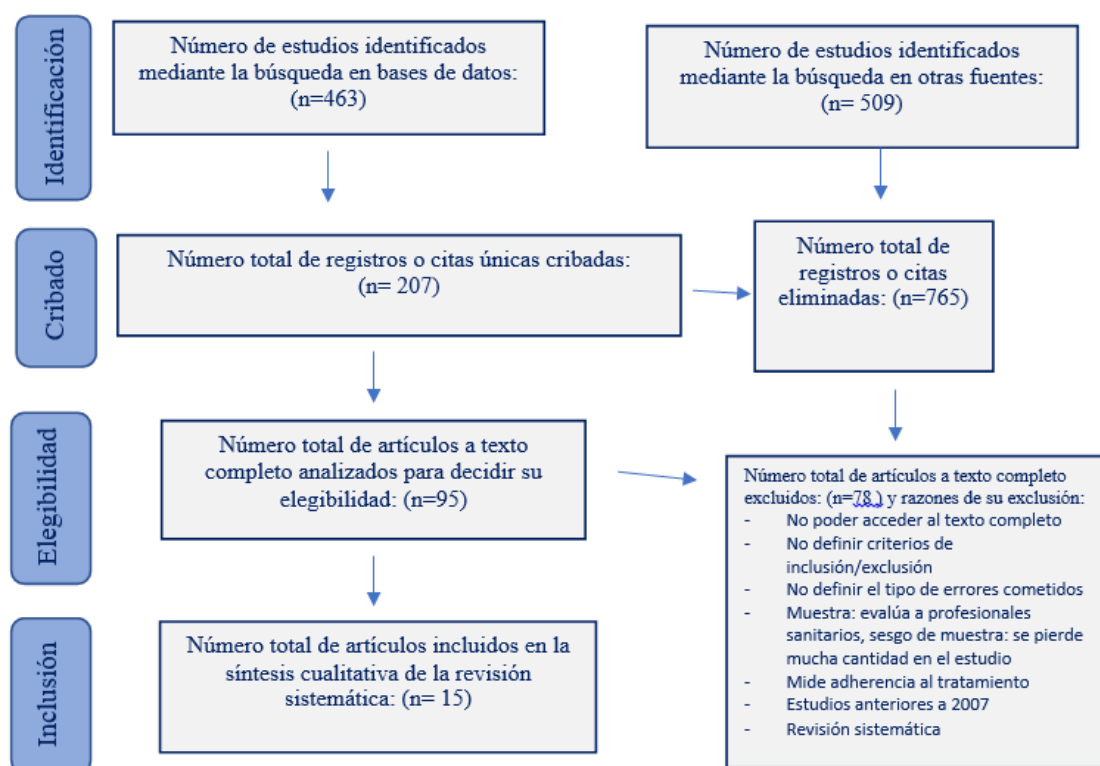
Identificación

Número de estudios identificados mediante la búsqueda en bases de datos: (n=463)

Número de estudios identificados mediante la búsqueda en otras fuentes: (n= 509)

Cribado

Número total de registros o citas únicas cribadas: (n= 207)

Número total de registros o citas eliminadas: (n=765)

Elegibilidad

Número total de artículos a texto completo analizados para decidir su elegibilidad: (n=95)

Número total de artículos a texto completo excluidos: (n=78 ) y razones de su exclusión:
- No poder acceder al texto completo
- No definir criterios de inclusión/exclusión
- No definir el tipo de errores cometidos
- Muestra: evalúa a profesionales sanitarios, sesgo de muestra: se pierde mucha cantidad en el estudio
- Mide adherencia al tratamiento
- Estudios anteriores a 2007
- Revisión sistemática

Inclusión

Número total de artículos incluidos en la síntesis cualitativa de la revisión sistemática: (n= 15)